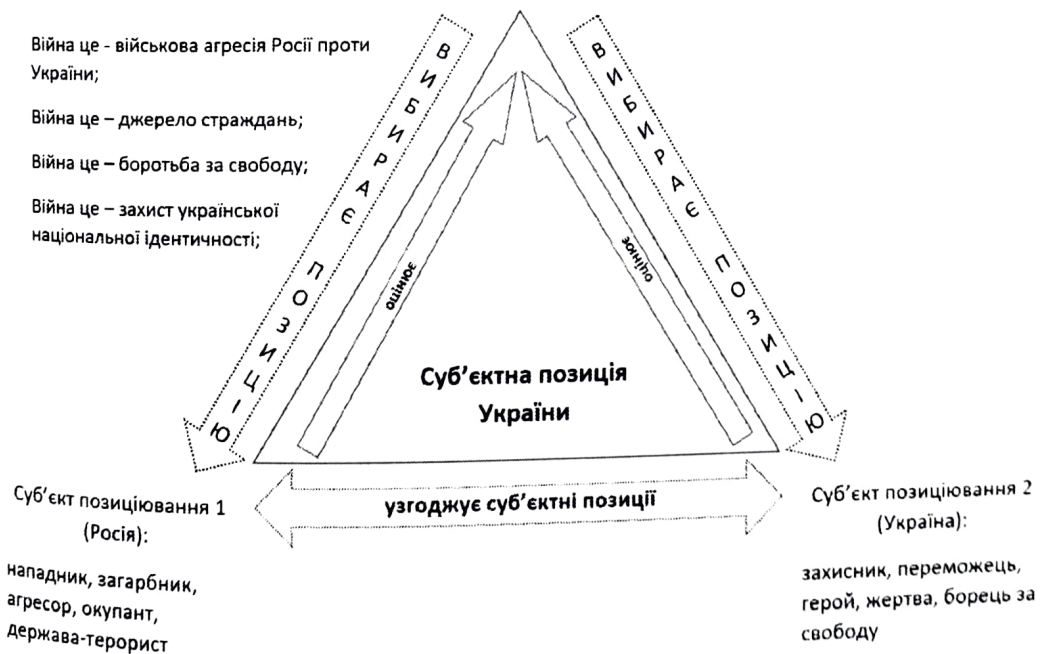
Війна це - військова агресія Росії проти України;

Війна це – джерело страждань;

Війна це – боротьба за свободу;

Війна це – захист української національної ідентичності;

ВИБИРАЄ ПОЗИЦІЮ

оцінює

ВИБИРАЄ ПОЗИЦІЮ

оцінює

Суб'єктна позиція України

Суб'єкт позиціювання 1 (Росія):

нападник, загарбник, агресор, окупант, держава-терорист

узгоджує суб'єктні позиції

Суб'єкт позиціювання 2 (Україна):

захисник, переможець, герой, жертва, борець за свободу